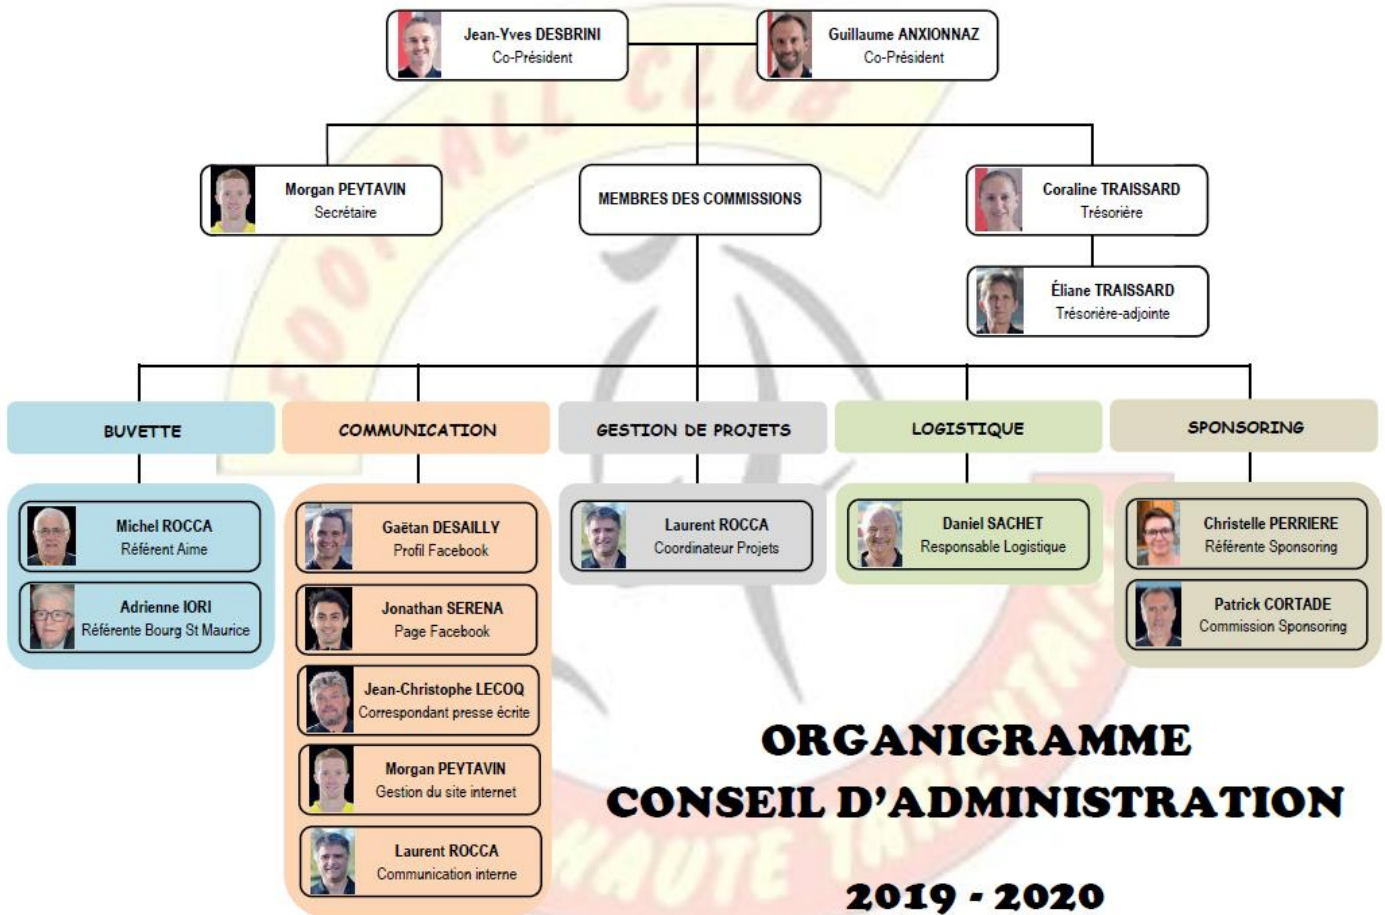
Jean-Yves DESBRINI
Co-Président

Guillaume ANXIONNAZ
Co-Président

Morgan PEYTAVIN
Secrétaire

MEMBRES DES COMMISSIONS

Coraline TRAISSARD
Trésorière

Éliane TRAISSARD
Trésorière-adjointe

BUVETTE

Michel ROCCA
Référent Aime

Adrienne IORI
Référente Bourg St Maurice

COMMUNICATION

Gaëtan DESAILLY
Profil Facebook

Jonathan SERENA
Page Facebook

Jean-Christophe LECOQ
Correspondant presse écrite

Morgan PEYTAVIN
Gestion du site internet

Laurent ROCCA
Communication interne

GESTION DE PROJETS

Laurent ROCCA
Coordinateur Projets

LOGISTIQUE

Daniel SACHET
Responsable Logistique

SPONSORING

Christelle PERRIERE
Référente Sponsoring

Patrick CORTADE
Commission Sponsoring

ORGANIGRAMME
CONSEIL D'ADMINISTRATION
2019 - 2020